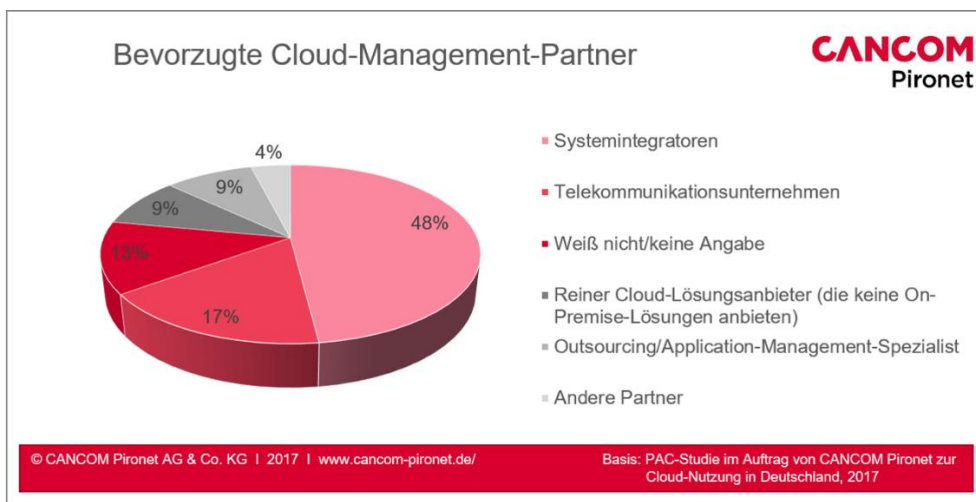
Bevorzugte Cloud-Management-Partner

CANCOM
Pironet

4%
9%
9%
48%
13%
17%

Systemintegratoren

Telekommunikationsunternehmen

Weiß nicht/keine Angabe

Reiner Cloud-Lösungsanbieter (die keine On-Premise-Lösungen anbieten)

Outsourcing/Application-Management-Spezialist

Andere Partner

© CANCOM Pironet AG & Co. KG I 2017 I www.cancom-pironet.de/

Basis: PAC-Studie im Auftrag von CANCOM Pironet zur Cloud-Nutzung in Deutschland, 2017